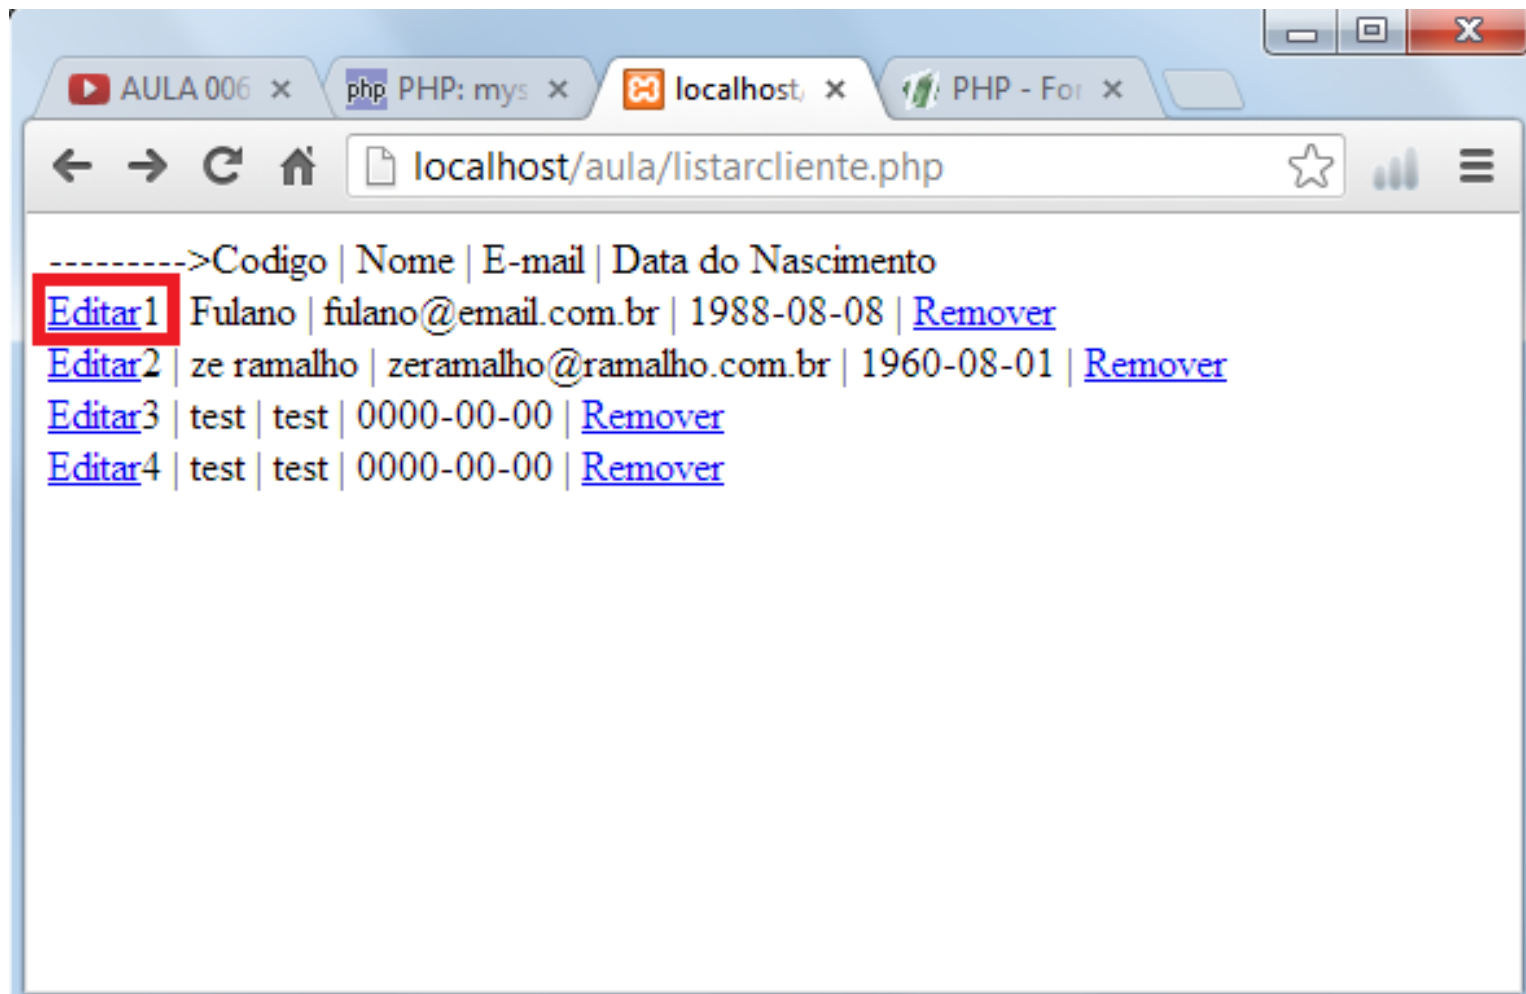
AULA 006 ×
php PHP: mys ×
localhost ×
PHP - For ×

localhost/aula/listarcliente.php

--------->Codigo | Nome | E-mail | Data do Nascimento
Editar1 | Fulano | fulano@email.com.br | 1988-08-08 | Remover
Editar2 | ze ramalho | zeramalho@ramalho.com.br | 1960-08-01 | Remover
Editar3 | test | test | 0000-00-00 | Remover
Editar4 | test | test | 0000-00-00 | Remover